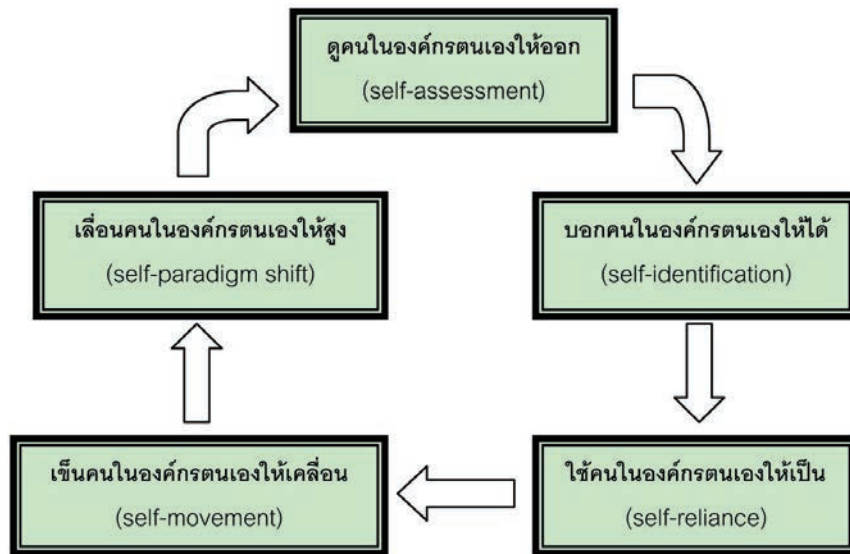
ดูคนในองค์กรตนเองให้ออก
(self-assessment)

บอกคนในองค์กรตนเองให้ได้
(self-identification)

ใช้คนในองค์กรตนเองให้เป็น
(self-reliance)

เข็นคนในองค์กรตนเองให้เคลื่อน
(self-movement)

เลื่อนคนในองค์กรตนเองให้สูง
(self-paradigm shift)